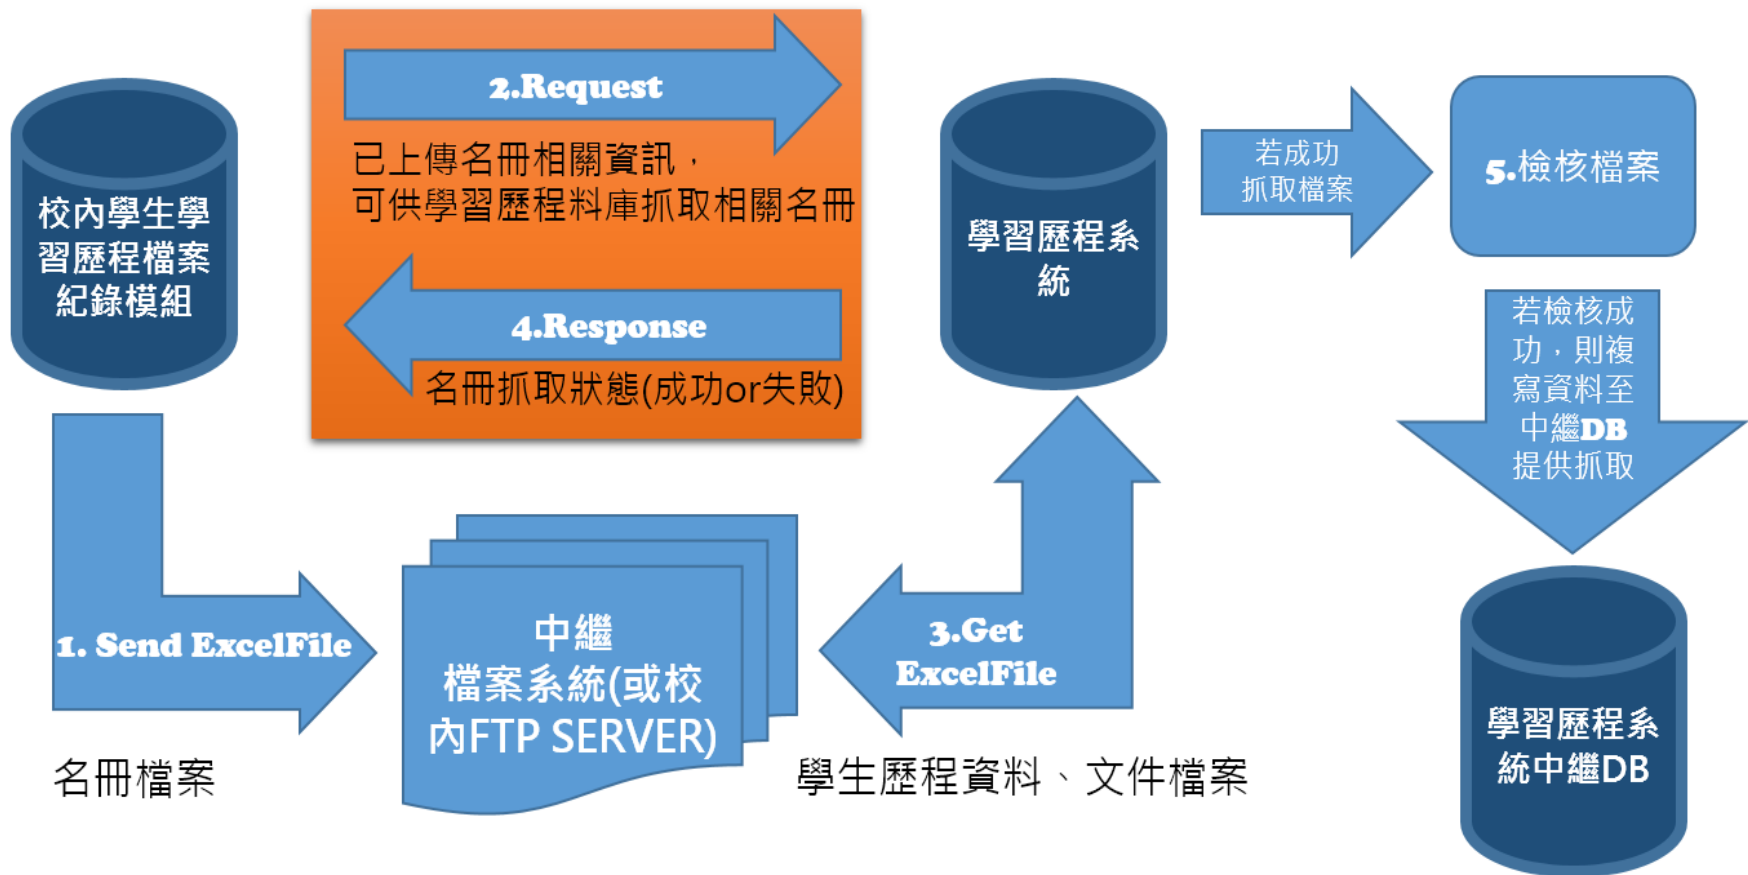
校內學生學習歷程檔案紀錄模組

2.Request

已上傳名冊相關資訊，
可供學習歷程料庫抓取相關名冊

4.Response

名冊抓取狀態(成功or失敗)

學習歷程系統

若成功
抓取檔案

5.檢核檔案

若檢核成功，則複寫資料至中繼DB提供抓取

1. Send ExcelFile

名冊檔案

中繼
檔案系統(或校內FTP SERVER)

3.Get ExcelFile

學生歷程資料、文件檔案

學習歷程系統中繼DB